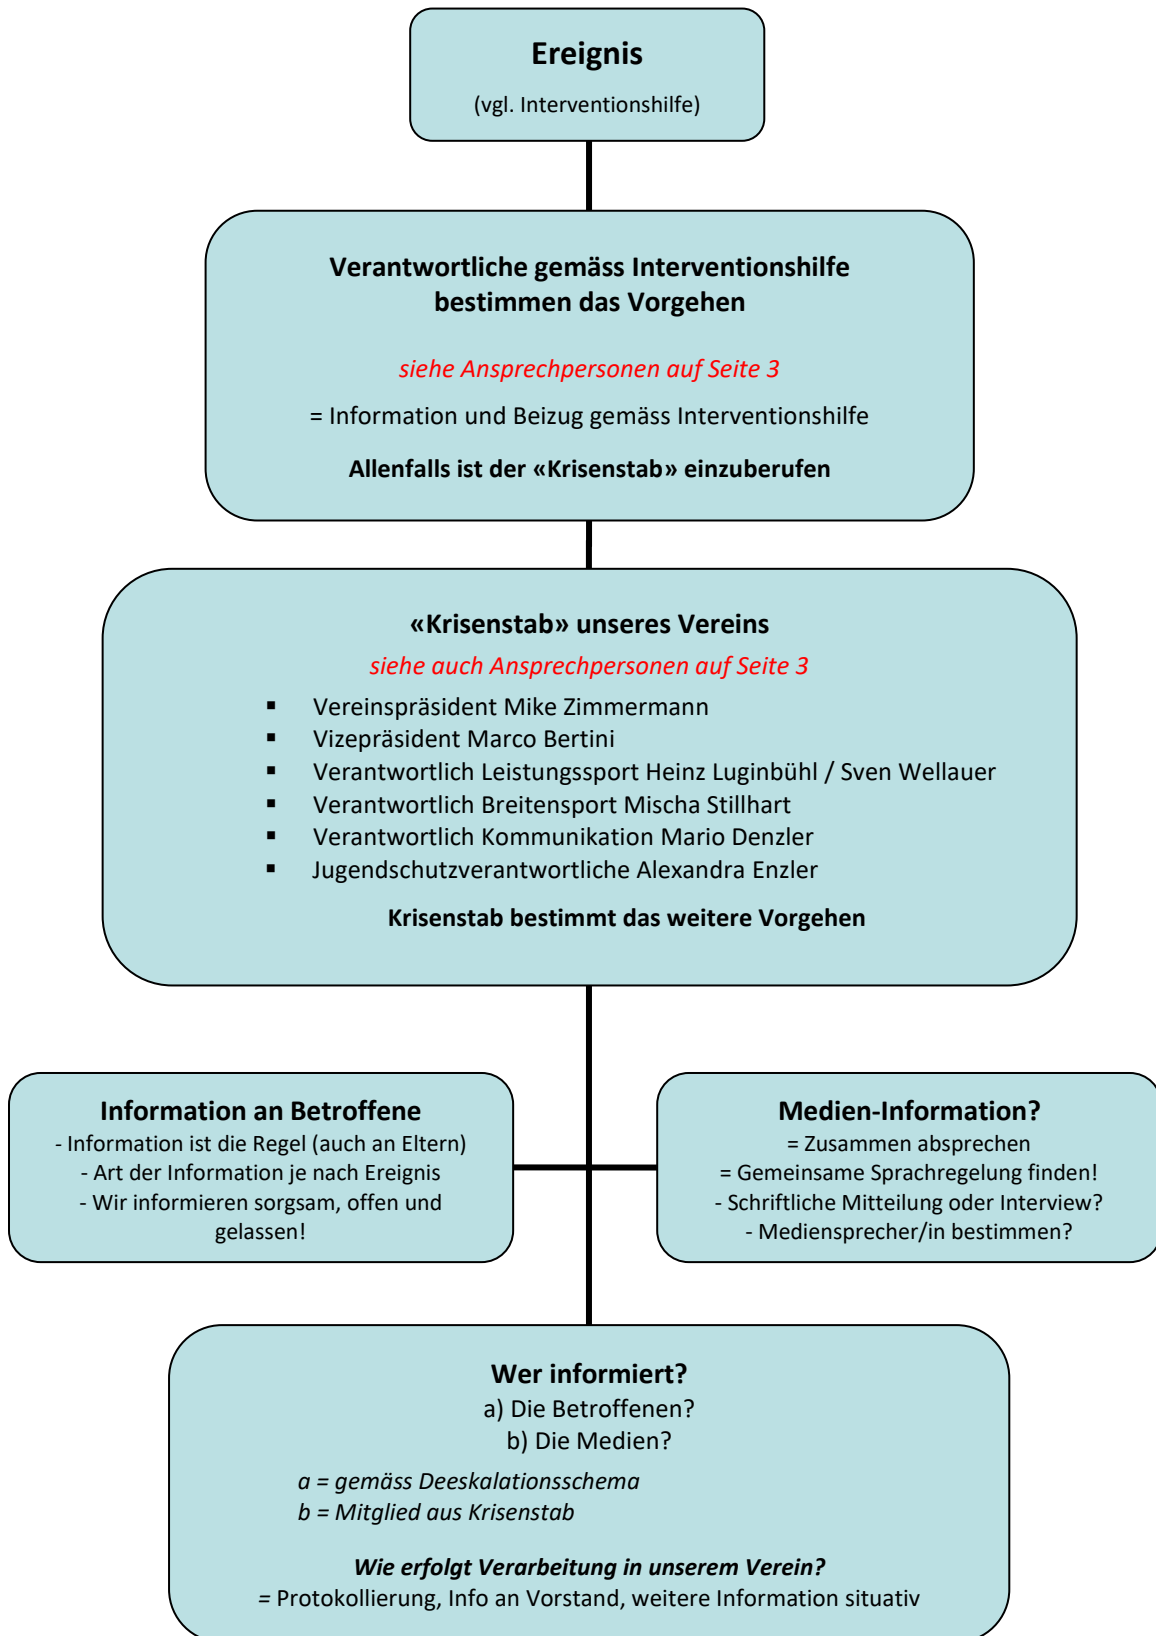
Ereignis
(vgl. Interventionshilfe)

Verantwortliche gemäss Interventionshilfe bestimmen das Vorgehen

siehe Ansprechpersonen auf Seite 3

= Information und Beizug gemäss Interventionshilfe

Allenfalls ist der «Krisenstab» einzuberufen

«Krisenstab» unseres Vereins
siehe auch Ansprechpersonen auf Seite 3

- Vereinspräsident Mike Zimmermann
- Vizepräsident Marco Bertini
- Verantwortlich Leistungssport Heinz Luginbühl / Sven Wellauer
- Verantwortlich Breitensport Mischa Stillhart
- Verantwortlich Kommunikation Mario Denzler
- Jugendschutzverantwortliche Alexandra Enzler

Krisenstab bestimmt das weitere Vorgehen

Information an Betroffene
- Information ist die Regel (auch an Eltern)
- Art der Information je nach Ereignis
- Wir informieren sorgsam, offen und gelassen!

Medien-Information?
= Zusammen absprechen
= Gemeinsame Sprachregelung finden!
- Schriftliche Mitteilung oder Interview?
- Mediensprecher/in bestimmen?

Wer informiert?
a) Die Betroffenen?
b) Die Medien?

a = gemäss Deeskalationsschema
b = Mitglied aus Krisenstab

Wie erfolgt Verarbeitung in unserem Verein?
= Protokollierung, Info an Vorstand, weitere Information situativ